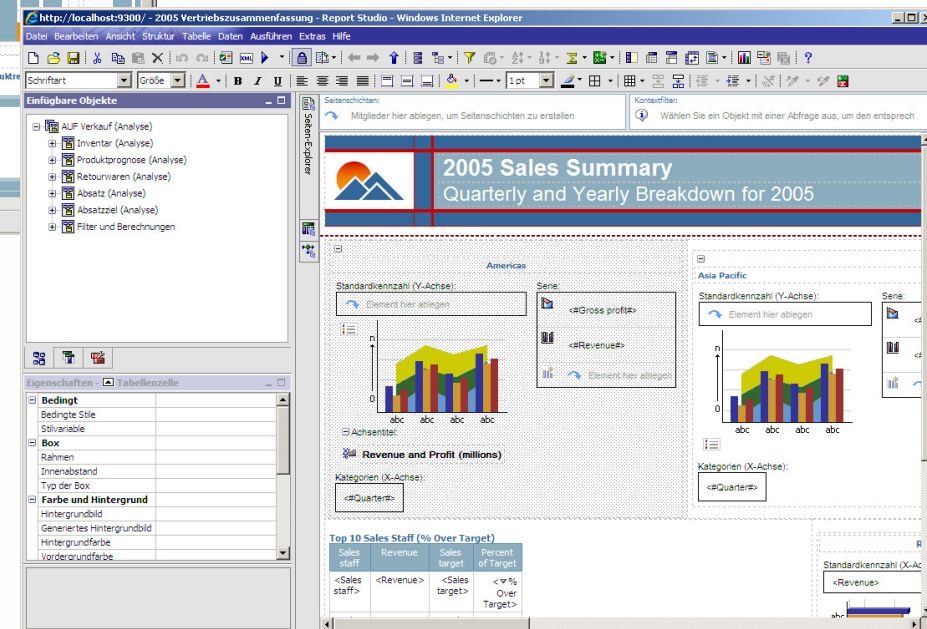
http://localhost:9300/ - 2005 Vertriebszusammenfassung - Report Studio - Windows Internet Explorer

Datei Bearbeiten Ansicht Struktur Tabelle Daten Ausführen Extras Hilfe

Schriftart Größe 1 pt

Einfügbare Objekte

AUF Verkauf (Analyse)
Inventar (Analyse)
Produktprognose (Analyse)
Retourwaren (Analyse)
Absatz (Analyse)
Absatzziel (Analyse)
Filter und Berechnungen

Eigenschaften - Tabellenzelle

Bedingt
Bedingte Stile
Stilvariable
Box
Rahmen
Innenabstand
Typ der Box
Farbe und Hintergrund
Hintergrundbild
Generiertes Hintergrundbild
Hintergrundfarbe
Vordergrundfarbe

Seiten-Explorer

Seitenschichten:
Mitglieder hier ablegen, um Seitenschichten zu erstellen

Kontextfilter:
Wählen Sie ein Objekt mit einer Abfrage aus, um den entsprech

2005 Sales Summary
Quarterly and Yearly Breakdown for 2005

Americas

Standardkennzahl (Y-Achse):
Element hier ablegen

Serie:
<#Gross profit#>
<#Revenue#>
Element hier ablegen

n
0
abc abc abc abc

Achsentitel:
Revenue and Profit (millions)

Kategorien (X-Achse):
<#Quarter#>

Asia Pacific

Standardkennzahl (Y-Achse):
Element hier ablegen

Serie:

n
0
abc abc abc abc

Kategorien (X-Achse):
<#Quarter#>

Top 10 Sales Staff (% Over Target)

| Sales staff | Revenue | Sales target | Percent of Target |
|---|---|---|---|
| <Sales staff> | <Revenue> | <Sales target> | <▽%Over Target> |

R

Standardkennzahl (X-A
<Revenue>
abc